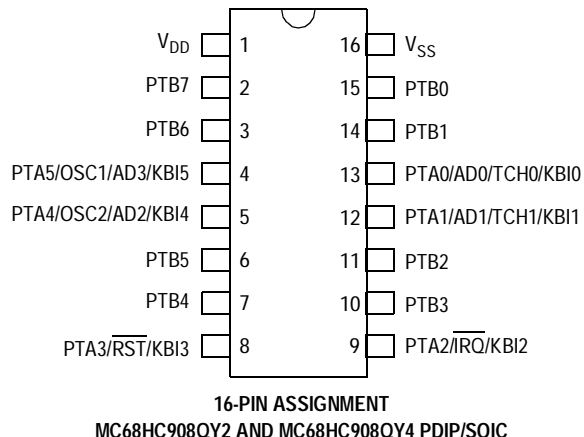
$V_{DD}$ 1
PTB7 2
PTB6 3
PTA5/OSC1/AD3/KBI5 4
PTA4/OSC2/AD2/KBI4 5
PTB5 6
PTB4 7
PTA3/$\overline{RST}$/KBI3 8

16 $V_{SS}$
15 PTB0
14 PTB1
13 PTA0/AD0/TCH0/KBI0
12 PTA1/AD1/TCH1/KBI1
11 PTB2
10 PTB3
9 PTA2/$\overline{IRQ}$/KBI2

16-PIN ASSIGNMENT
MC68HC908QY2 AND MC68HC908QY4 PDIP/SOIC